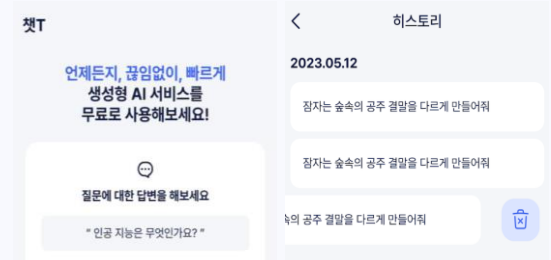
챗T

언제든지, 끊임없이, 빠르게
생성형 AI 서비스를
무료로 사용해보세요!

질문에 대한 답변을 해보세요

" 인공 지능은 무엇인가요? "

히스토리

2023.05.12

잠자는 숲속의 공주 결말을 다르게 만들어줘

잠자는 숲속의 공주 결말을 다르게 만들어줘

속의 공주 결말을 다르게 만들어줘